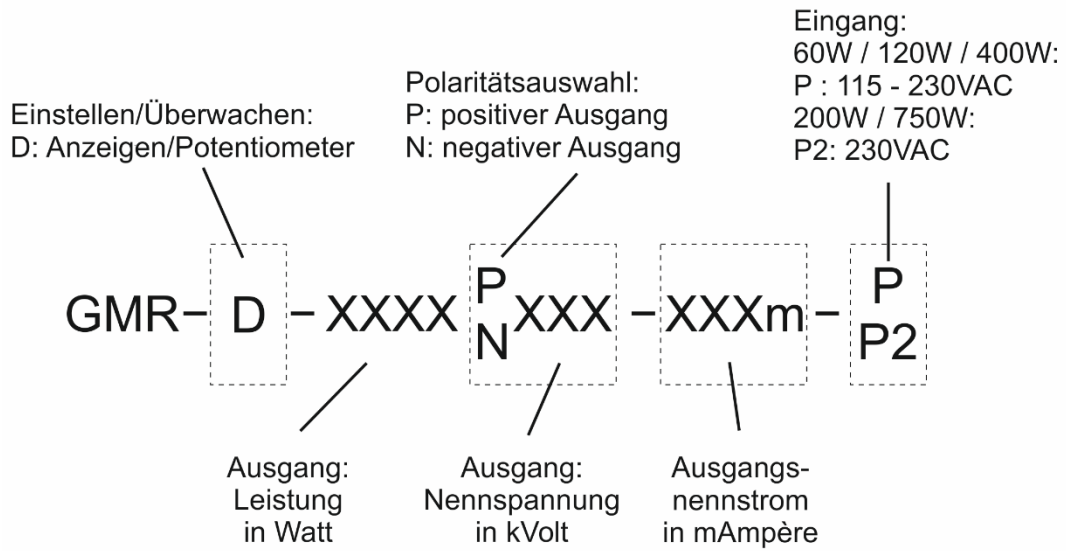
Eingang:
60W / 120W / 400W:
P : 115 - 230VAC
200W / 750W:
P2: 230VAC

Polaritätsauswahl:
P: positiver Ausgang
N: negativer Ausgang

Einstellen/Überwachen:
D: Anzeigen/Potentiometer

GMR– D – XXXX P N XXX – XXXm – P P2

Ausgang:
Leistung
in Watt

Ausgang:
Nennspannung
in kVolt

Ausgangsnennstrom
in mAmpère